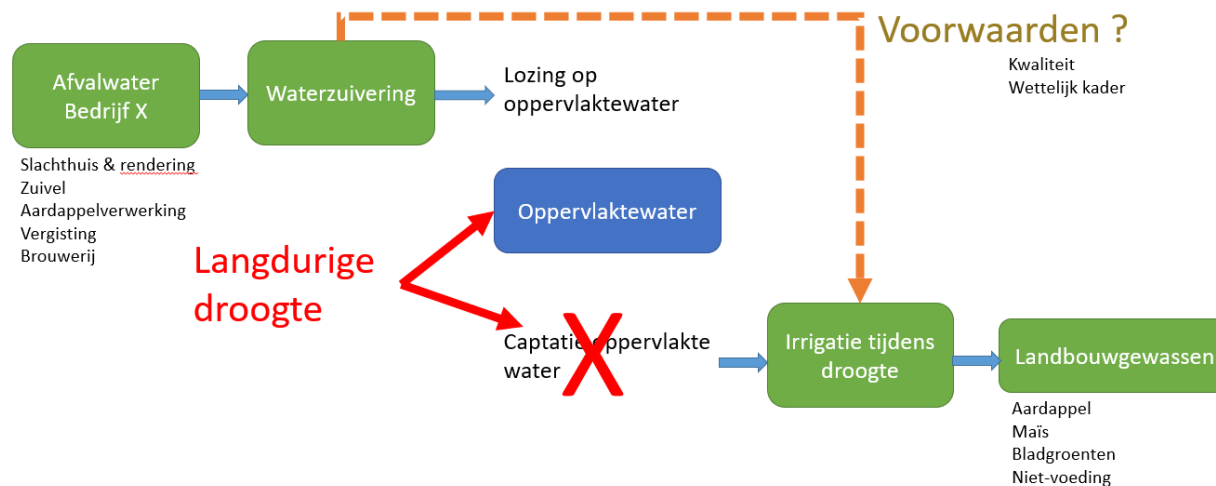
Afvalwater Bedrijf X

Waterzuivering

Lozing op oppervlaktewater

Voorwaarden ?

Kwaliteit
Wettelijk kader

Slachthuis & rendering
Zuivel
Aardappelverwerking
Vergisting
Brouwerij

Oppervlaktewater

Langdurige droogte

Captatie oppervlakte water

Irrigatie tijdens droogte

Landbouwgewassen

Aardappel
Maïs
Bladgroenten
Niet-voeding